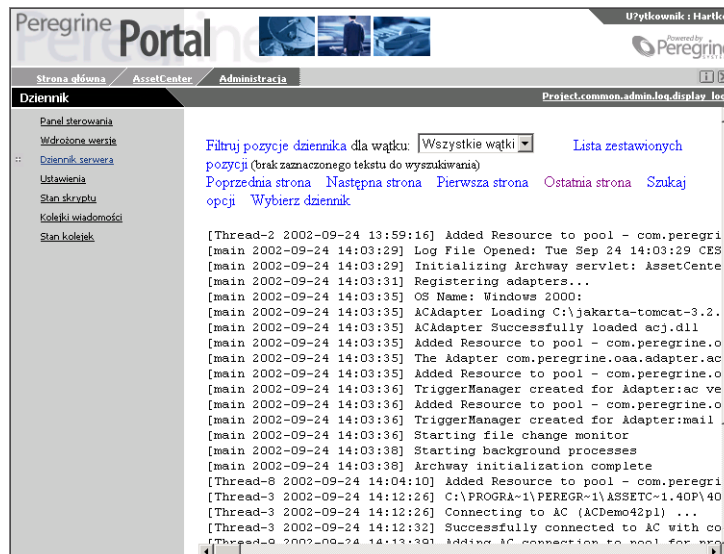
Peregrine Portal

U?ytkownik : Hartk

Powered by Peregrine

Strona główna AssetCenter Administracja

Dziennik

Project.common.admin.log.display_log

Panel sterowania
Wdrożone wersje
Dziennik serwera
Ustawienia
Stan skryptu
Kolejki wiadomości
Stan kolejek

Filtruj pozycje dziennika dla wątku: Wszystkie wątki Lista zestawionych pozycji (brak zaznaczonego tekstu do wyszukiwania)
Poprzednia strona Następna strona Pierwsza strona Ostatnia strona Szukaj opcji Wybierz dziennik

[Thread-2 2002-09-24 13:59:16] Added Resource to pool - com.peregri
[main 2002-09-24 14:03:29] Log File Opened: Tue Sep 24 14:03:29 CES
[main 2002-09-24 14:03:29] Initializing Archway servlet: AssetCente
[main 2002-09-24 14:03:31] Registering adapters...
[main 2002-09-24 14:03:35] OS Name: Windows 2000:
[main 2002-09-24 14:03:35] ACAdapter Loading C:\jakarta-tomcat-3.2.
[main 2002-09-24 14:03:35] ACAdapter Successfully loaded acj.dll
[main 2002-09-24 14:03:35] Added Resource to pool - com.peregrine.o
[main 2002-09-24 14:03:35] The Adapter com.peregrine.oaa.adapter.ac
[main 2002-09-24 14:03:35] Added Resource to pool - com.peregrine.o
[main 2002-09-24 14:03:36] TriggerManager created for Adapter:ac ve
[main 2002-09-24 14:03:36] Added Resource to pool - com.peregrine.o
[main 2002-09-24 14:03:36] TriggerManager created for Adapter:mail
[main 2002-09-24 14:03:36] Starting file change monitor
[main 2002-09-24 14:03:38] Starting background processes
[main 2002-09-24 14:03:38] Archway initialization complete
[Thread-8 2002-09-24 14:04:10] Added Resource to pool - com.peregri
[Thread-3 2002-09-24 14:12:26] C:\PROGRA~1\PEREGR~1\ASSETC~1.40P\40
[Thread-3 2002-09-24 14:12:26] Connecting to AC (ACDemo42pl) ...
[Thread-3 2002-09-24 14:12:32] Successfully connected to AC with co
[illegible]